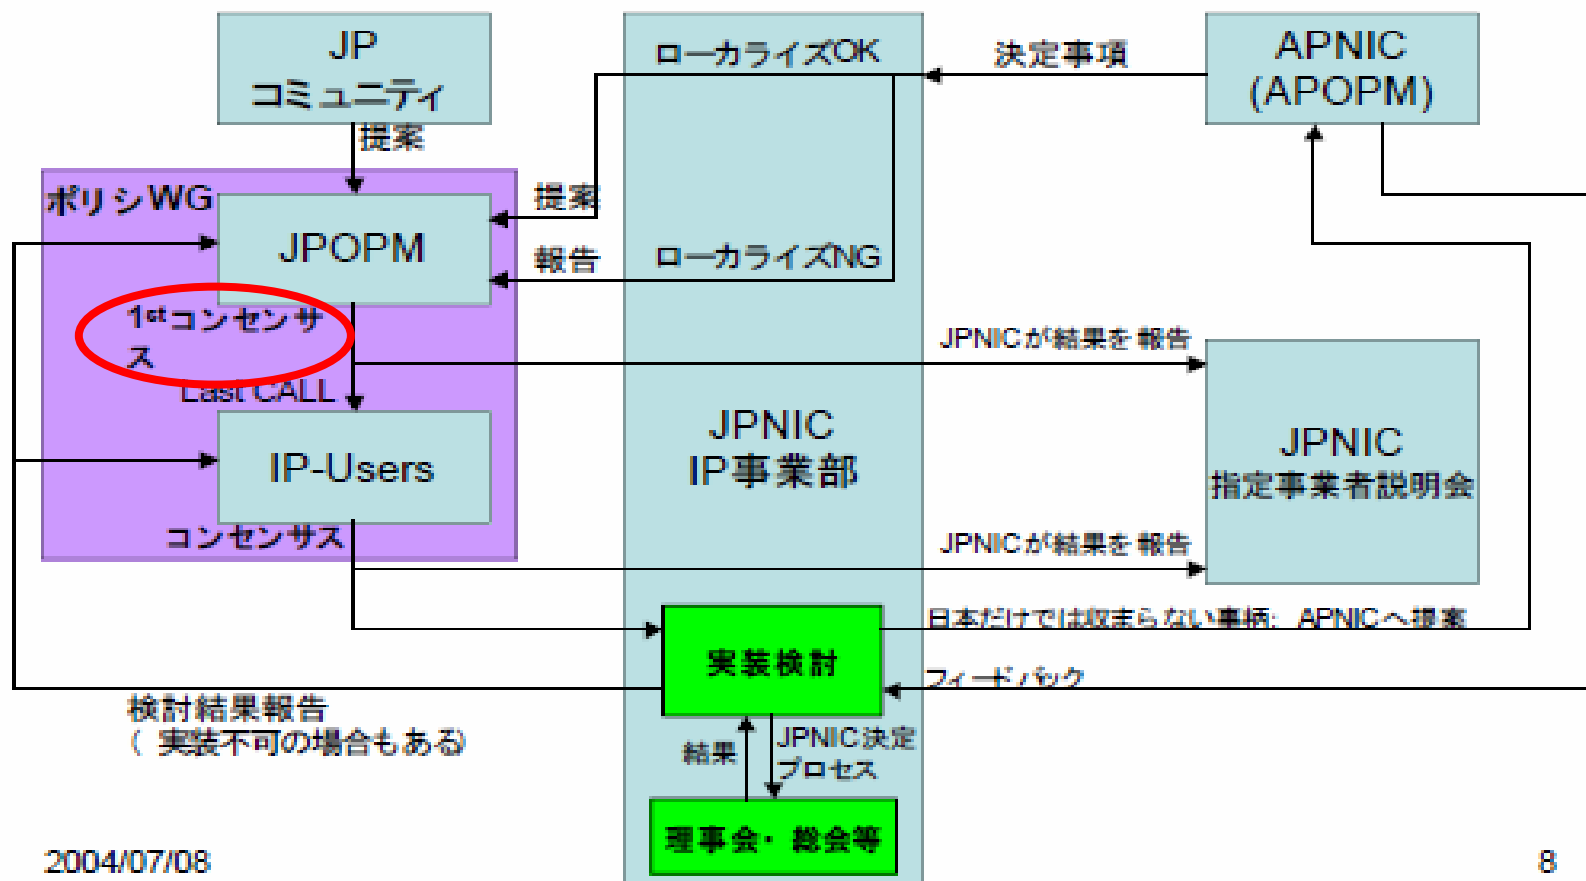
JP
コミュニティ

提案

ポリシWG

JPOPM

1stコンセンサス

Last CALL

IP-Users

コンセンサス

提案

報告

ローカライズOK

ローカライズNG

JPNIC
IP事業部

決定事項

APNIC
(APOPM)

JPNICが結果を報告

JPNIC
指定事業者説明会

JPNICが結果を報告

日本だけでは収まらない事柄: APNICへ提案

実装検討

フィードバック

検討結果報告
(実装不可の場合もある)

結果

JPNIC決定プロセス

理事会・総会等

2004/07/08

8